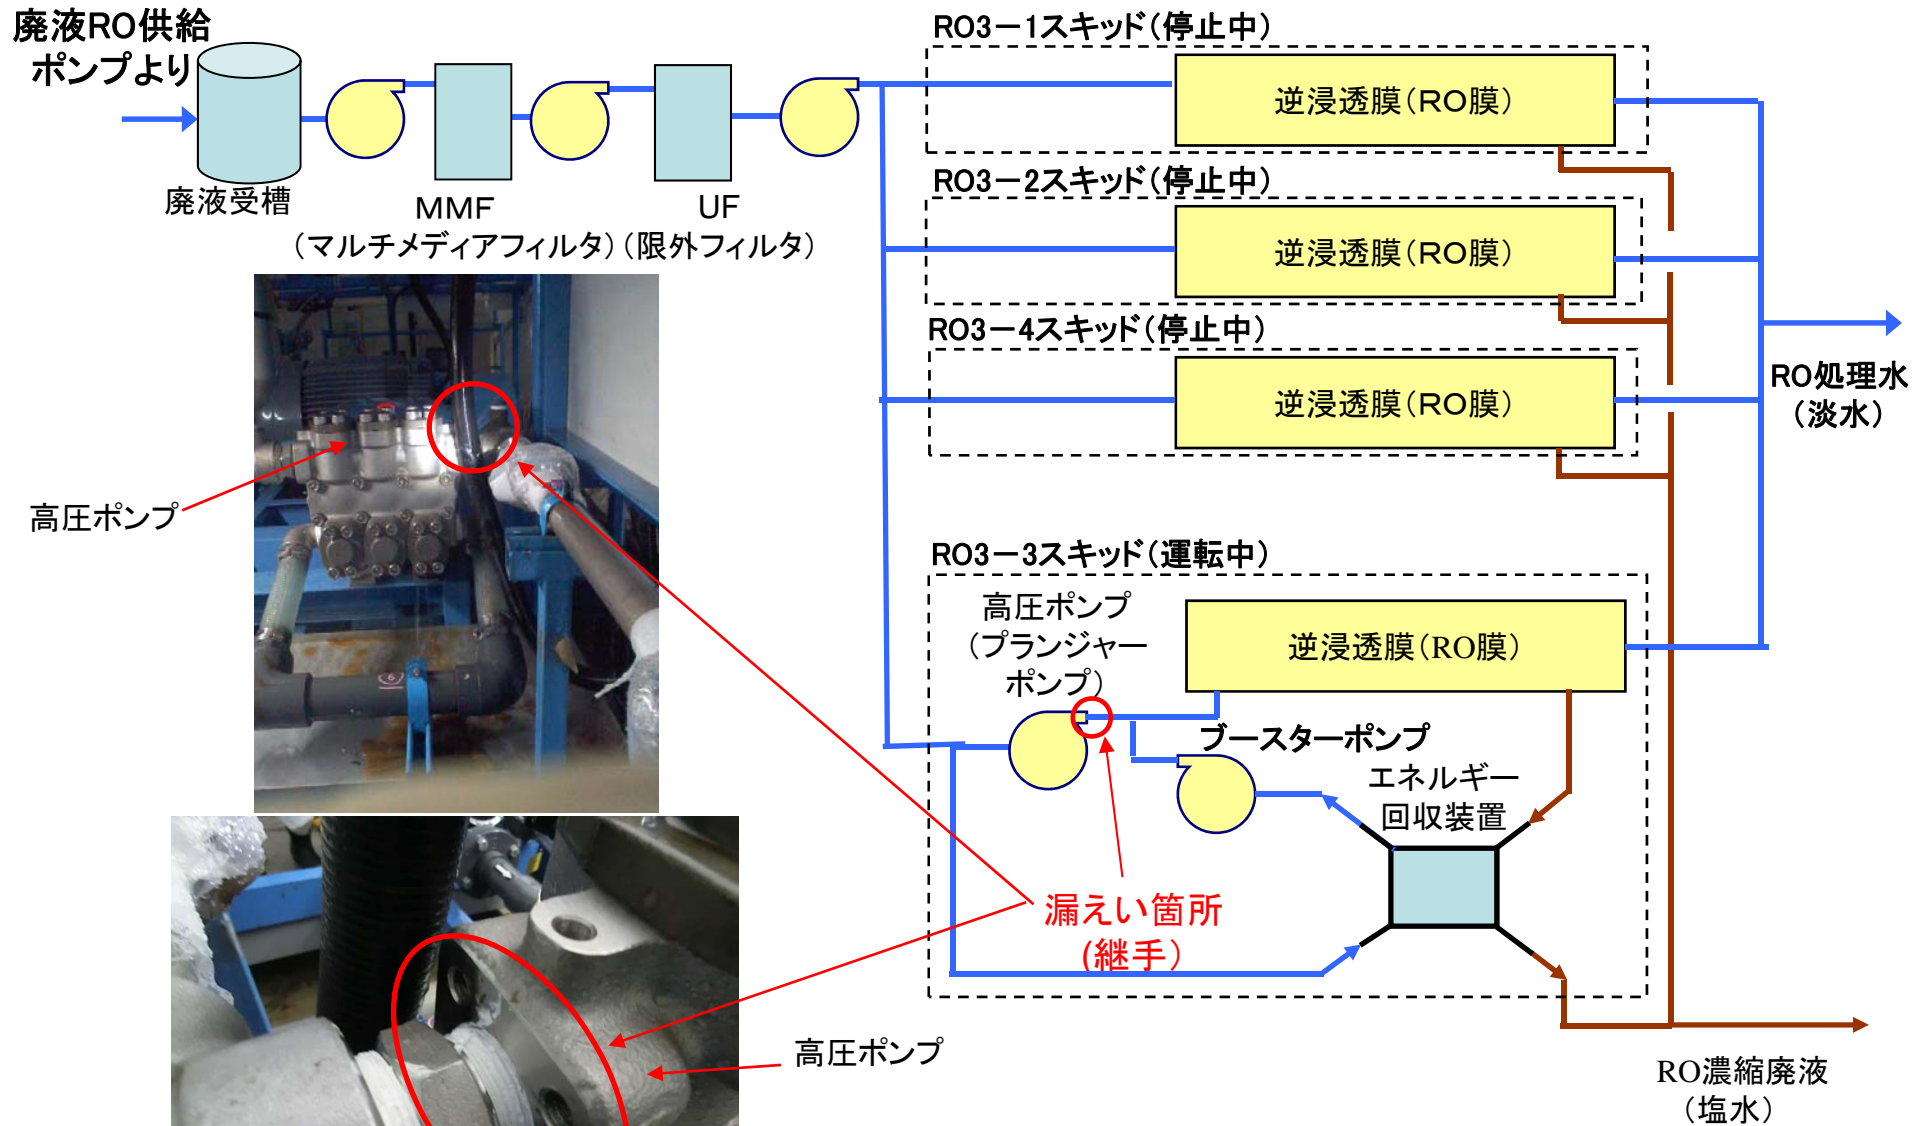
廃液RO供給ポンプより

廃液受槽

MMF
（マルチメディアフィルタ）

UF
（限外フィルタ）

RO3ー1スキッド（停止中）

逆浸透膜（RO膜）

RO3ー2スキッド（停止中）

逆浸透膜（RO膜）

RO3ー4スキッド（停止中）

逆浸透膜（RO膜）

RO処理水
（淡水）

RO3ー3スキッド（運転中）

高圧ポンプ
（プランジャーポンプ）

逆浸透膜（RO膜）

ブースターポンプ

エネルギー回収装置

高圧ポンプ

漏えい箇所
（継手）

高圧ポンプ

RO濃縮廃液
（塩水）